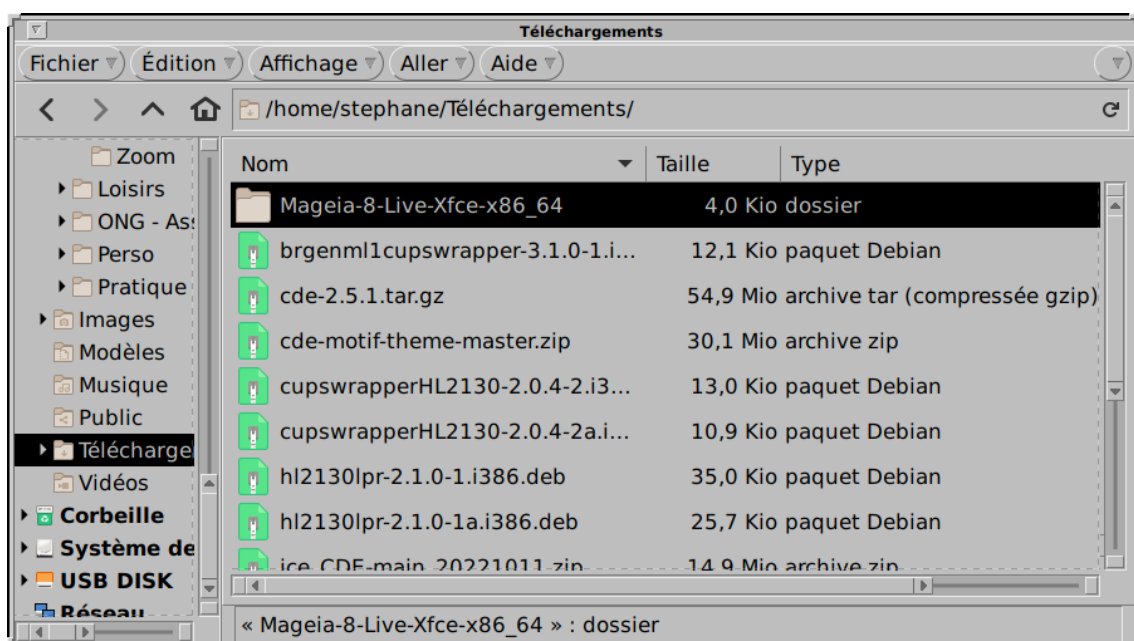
Téléchargements

Fichier Édition Affichage Aller Aide

/home/stephane/Téléchargements/

Zoom
Loisirs
ONG - As
Perso
Pratique
Images
Modèles
Musique
Public
Télécharge
Vidéos
Corbeille
Système de
USB DISK
Réseau

| Nom | Taille | Type |
|---|---|---|
| Mageia-8-Live-Xfce-x86_64 | 4,0 Kio | dossier |
| brgenml1cupswrapper-3.1.0-1.i... | 12,1 Kio | paquet Debian |
| cde-2.5.1.tar.gz | 54,9 Mio | archive tar (compressée gzip) |
| cde-motif-theme-master.zip | 30,1 Mio | archive zip |
| cupswrapperHL2130-2.0.4-2.i3... | 13,0 Kio | paquet Debian |
| cupswrapperHL2130-2.0.4-2a.i... | 10,9 Kio | paquet Debian |
| hl2130lpr-2.1.0-1.i386.deb | 35,0 Kio | paquet Debian |
| hl2130lpr-2.1.0-1a.i386.deb | 25,7 Kio | paquet Debian |
| ice_CDE-main_20221011.zip | 14,9 Mio | archive zip |

« Mageia-8-Live-Xfce-x86_64 » : dossier